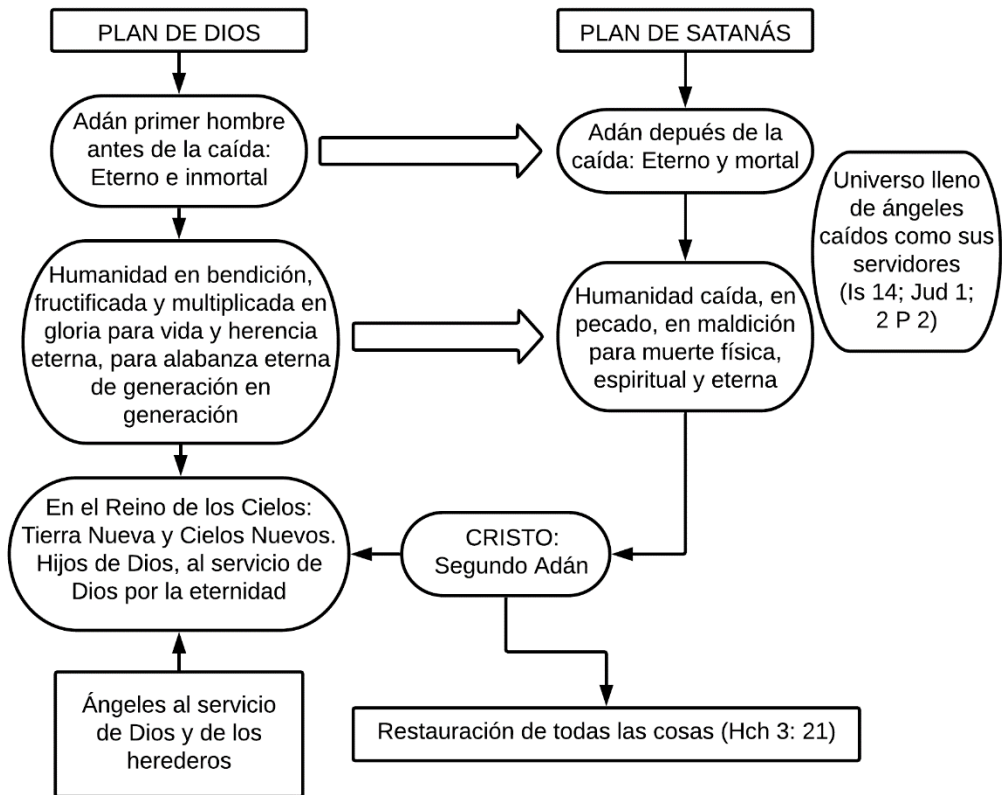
PLAN DE DIOS

Adán primer hombre antes de la caída: Eterno e inmortal

Humanidad en bendición, fructificada y multiplicada en gloria para vida y herencia eterna, para alabanza eterna de generación en generación

En el Reino de los Cielos: Tierra Nueva y Cielos Nuevos. Hijos de Dios, al servicio de Dios por la eternidad

Ángeles al servicio de Dios y de los herederos

PLAN DE SATANÁS

Adán depués de la caída: Eterno y mortal

Universo lleno de ángeles caídos como sus servidores (Is 14; Jud 1; 2 P 2)

Humanidad caída, en pecado, en maldición para muerte física, espiritual y eterna

CRISTO: Segundo Adán

Restauración de todas las cosas (Hch 3: 21)